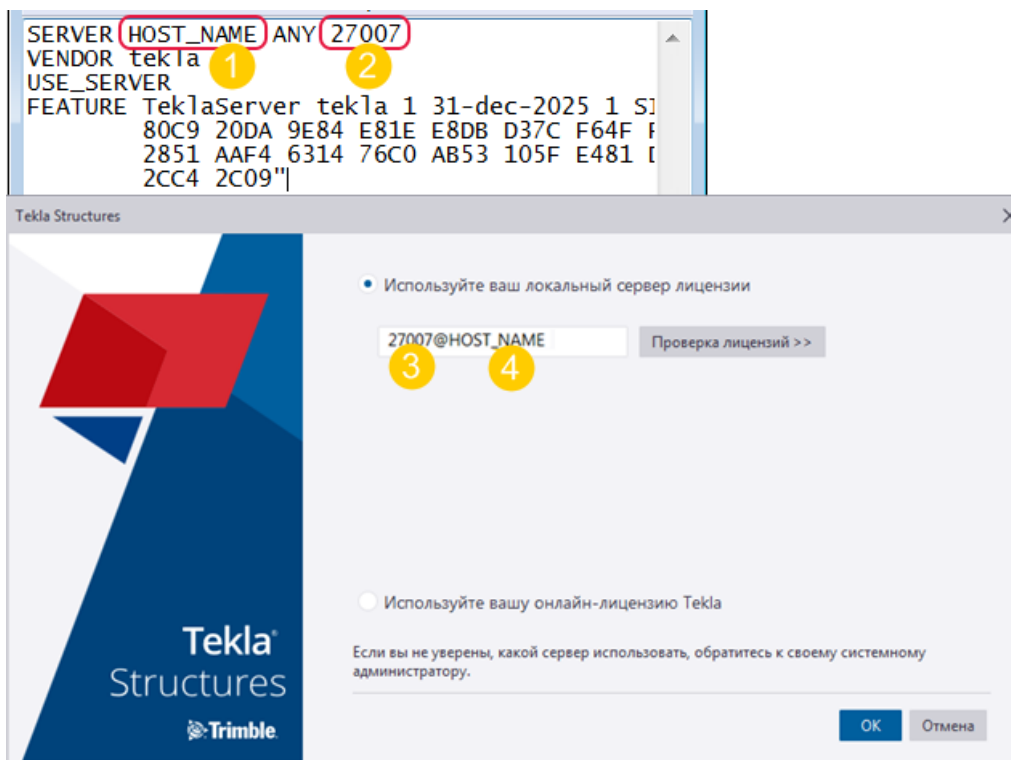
SERVER HOST_NAME ANY 27007
1 2
VENDOR tekla
USE_SERVER
FEATURE TeklaServer tekla 1 31-dec-2025 1 SI
80C9 20DA 9E84 E81E E8DB D37C F64F F
2851 AAF4 6314 76C0 AB53 105F E481 [
2CC4 2C09"

Tekla Structures

Используйте ваш локальный сервер лицензии

27007@HOST_NAME
3 4
Проверка лицензий >>

Используйте вашу онлайн-лицензию Tekla

Если вы не уверены, какой сервер использовать, обратитесь к своему системному администратору.

Tekla Structures
Trimble.

OK
Отмена